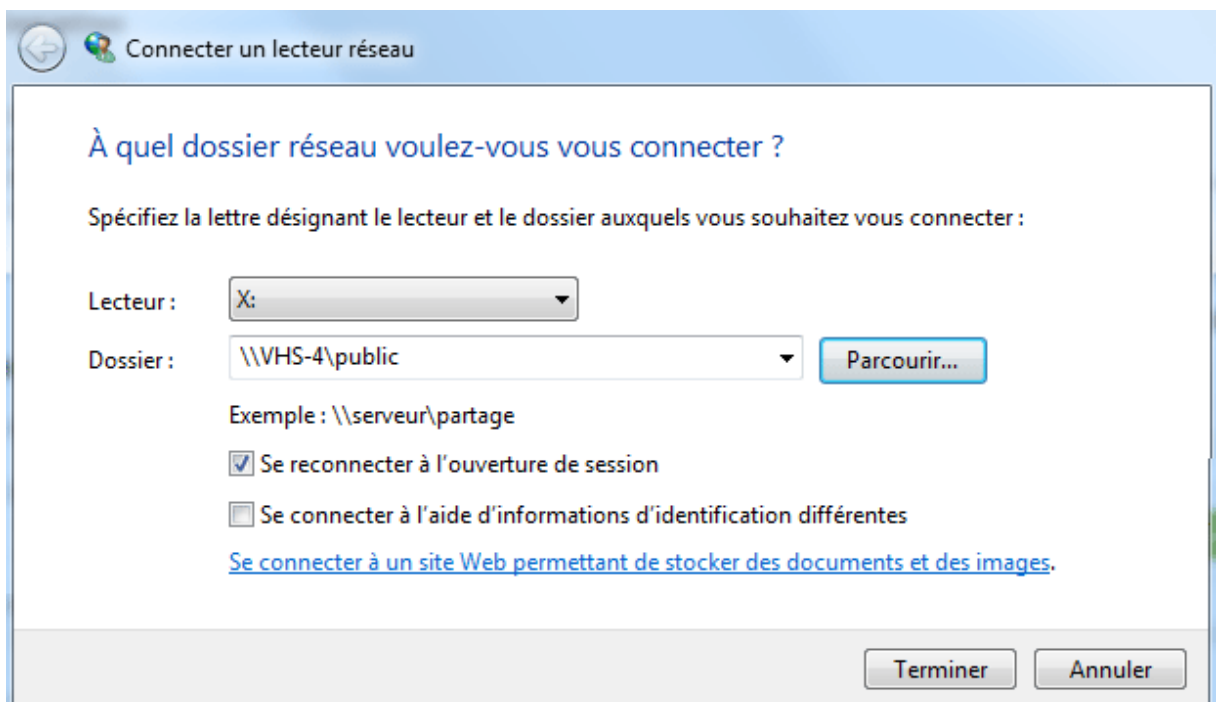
Connecter un lecteur réseau

À quel dossier réseau voulez-vous vous connecter ?

Spécifiez la lettre désignant le lecteur et le dossier auxquels vous souhaitez vous connecter :

Lecteur : X:

Dossier : \\VHS-4\public

Parcourir...

Exemple : \\serveur\partage

Se reconnecter à l'ouverture de session

Se connecter à l'aide d'informations d'identification différentes

Se connecter à un site Web permettant de stocker des documents et des images.

Terminer

Annuler